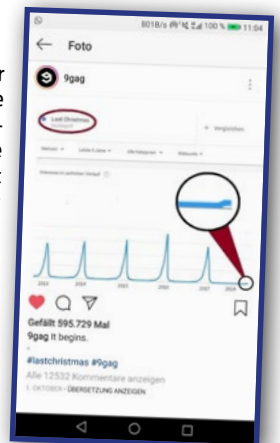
801B/s 100 % 11:04

Foto

9gag

Last Christmas

+ Vergleichen

2014 2015 2016 2017 2018

Gefällt 595.729 Mal

9gag It begins.

#lastchristmas #9gag

Alle 12532 Kommentare anzeigen

1. OKTOBER · ÜBERSETZUNG ANZEIGEN